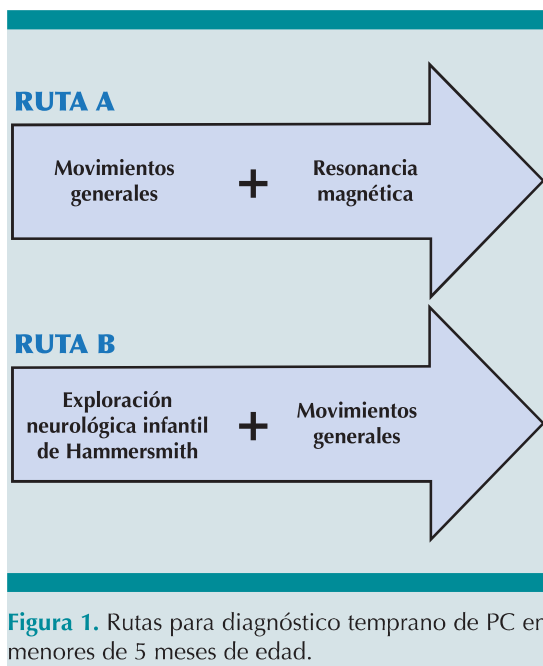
RUTA A

Movimientos generales + Resonancia magnética

RUTA B

Exploración neurológica infantil de Hammersmith + Movimientos generales

Figura 1. Rutas para diagnóstico temprano de PC en menores de 5 meses de edad.